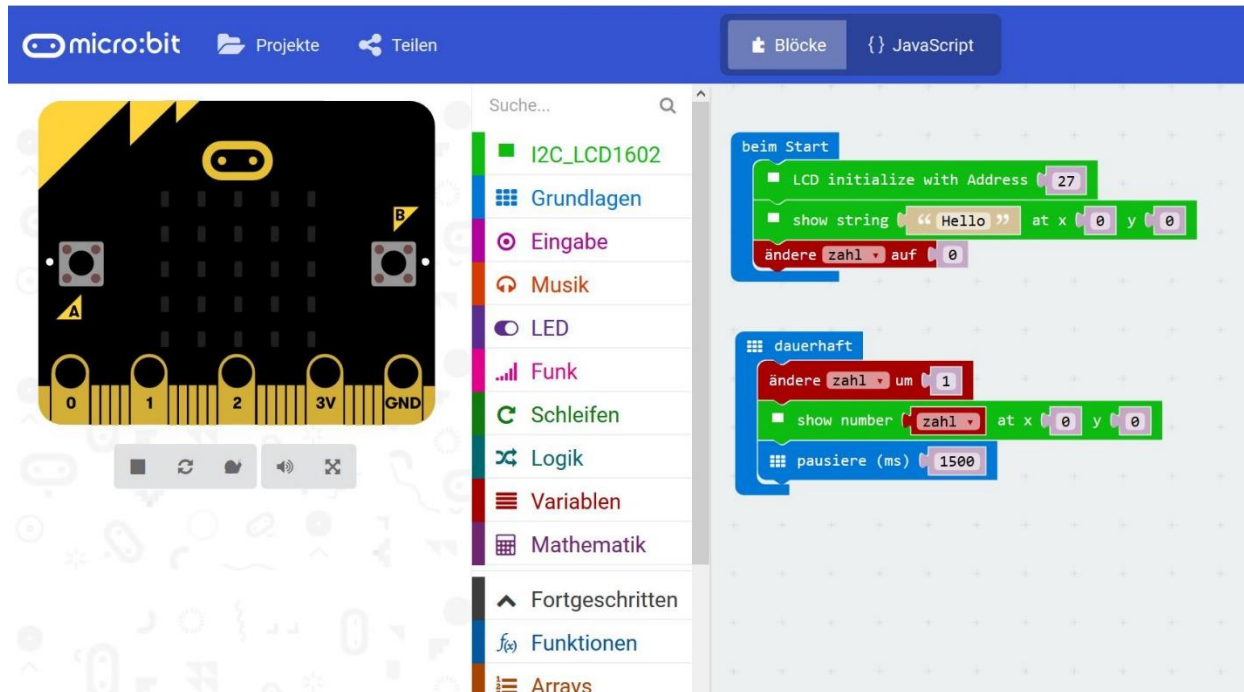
micro:bit Projekte Teilen

Blöcke {} JavaScript

B
A
0 1 2 3V GND

Suche...

I2C_LCD1602
Grundlagen
Eingabe
Musik
LED
Funk
Schleifen
Logik
Variablen
Mathematik
Fortgeschritten
Funktionen
Arrays

beim Start
LCD initialize with Address 27
show string "Hello" at x 0 y 0
ändere zahl auf 0

dauerhaft
ändere zahl um 1
show number zahl at x 0 y 0
pausiere (ms) 1500